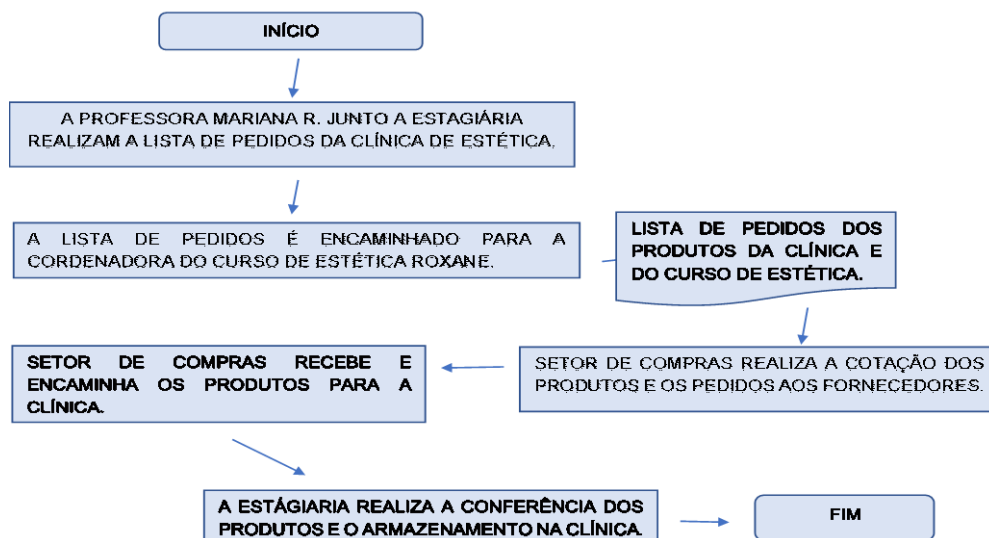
INÍCIO

A PROFESSORA MARIANA R. JUNTO A ESTAGIÁRIA REALIZAM A LISTA DE PEDIDOS DA CLÍNICA DE ESTÉTICA.

A LISTA DE PEDIDOS É ENCAMINHADO PARA A CORDENADORA DO CURSO DE ESTÉTICA ROXANE.

LISTA DE PEDIDOS DOS PRODUTOS DA CLÍNICA E DO CURSO DE ESTÉTICA.

SETOR DE COMPRAS REALIZA A COTAÇÃO DOS PRODUTOS E OS PEDIDOS AOS FORNECEDORES.

SETOR DE COMPRAS RECEBE E ENCAMINHA OS PRODUTOS PARA A CLÍNICA.

A ESTÁGIARIA REALIZA A CONFERÊNCIA DOS PRODUTOS E O ARMAZENAMENTO NA CLÍNICA.

FIM